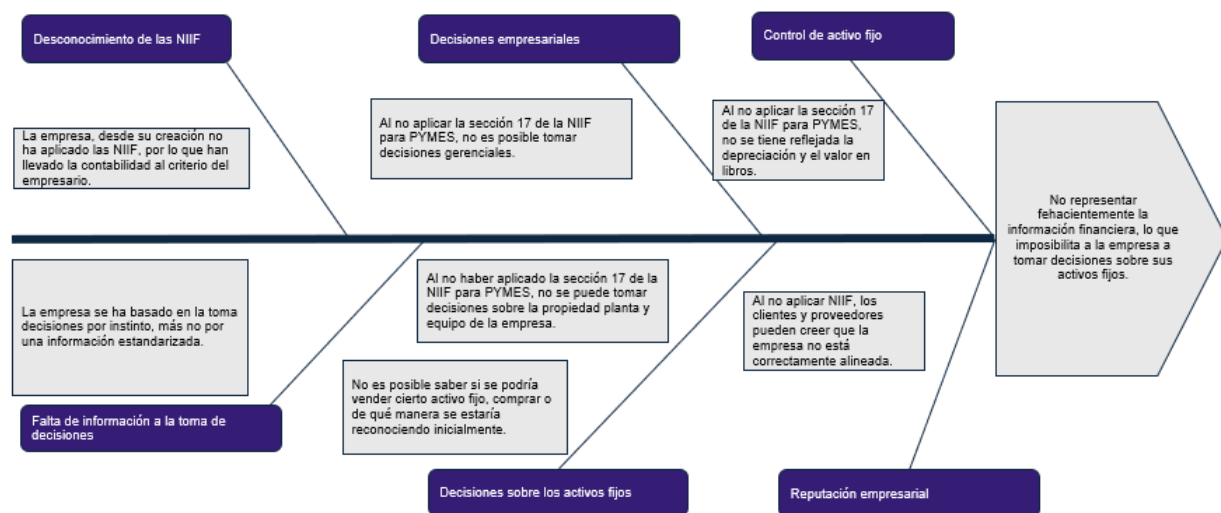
Desconocimiento de las NIIF

La empresa, desde su creación no ha aplicado las NIIF, por lo que han llevado la contabilidad al criterio del empresario.

Decisiones empresariales

Al no aplicar la sección 17 de la NIIF para PYMES, no es posible tomar decisiones gerenciales.

Control de activo fijo

Al no aplicar la sección 17 de la NIIF para PYMES, no se tiene reflejada la depreciación y el valor en libros.

No representar fehacientemente la información financiera, lo que imposibilita a la empresa a tomar decisiones sobre sus activos fijos.

La empresa se ha basado en la toma decisiones por instinto, más no por una información estandarizada.

Falta de información a la toma de decisiones

Al no haber aplicado la sección 17 de la NIIF para PYMES, no se puede tomar decisiones sobre la propiedad planta y equipo de la empresa.

No es posible saber si se podría vender cierto activo fijo, comprar o de qué manera se estaría reconociendo inicialmente.

Decisiones sobre los activos fijos

Al no aplicar NIIF, los clientes y proveedores pueden creer que la empresa no está correctamente alineada.

Reputación empresarial